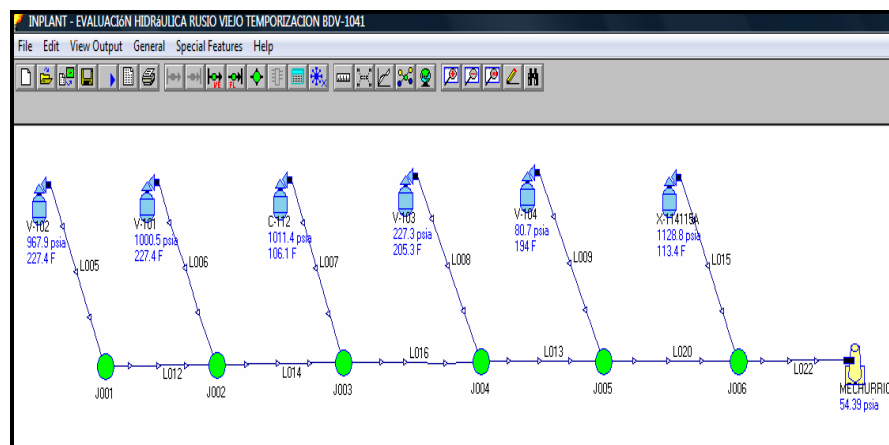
INPLANT - EVALUACIóN HIDRáULICA RUSIO VIEJO TEMPORIZACION BDV-1041

File Edit View Output General Special Features Help

V-102
967.9 psia
227.4 F

L005

V-101
1000.5 psia
227.4 F

L006

C-112
1011.4 psia
106.1 F

L007

V-103
227.3 psia
205.3 F

L008

V-104
80.7 psia
194 F

L009

X-H4115A
1128.8 psia
113.4 F

L015

J001

L012

J002

L014

J003

L016

J004

L013

J005

L020

J006

L022

MECHURRIO
54.39 psia